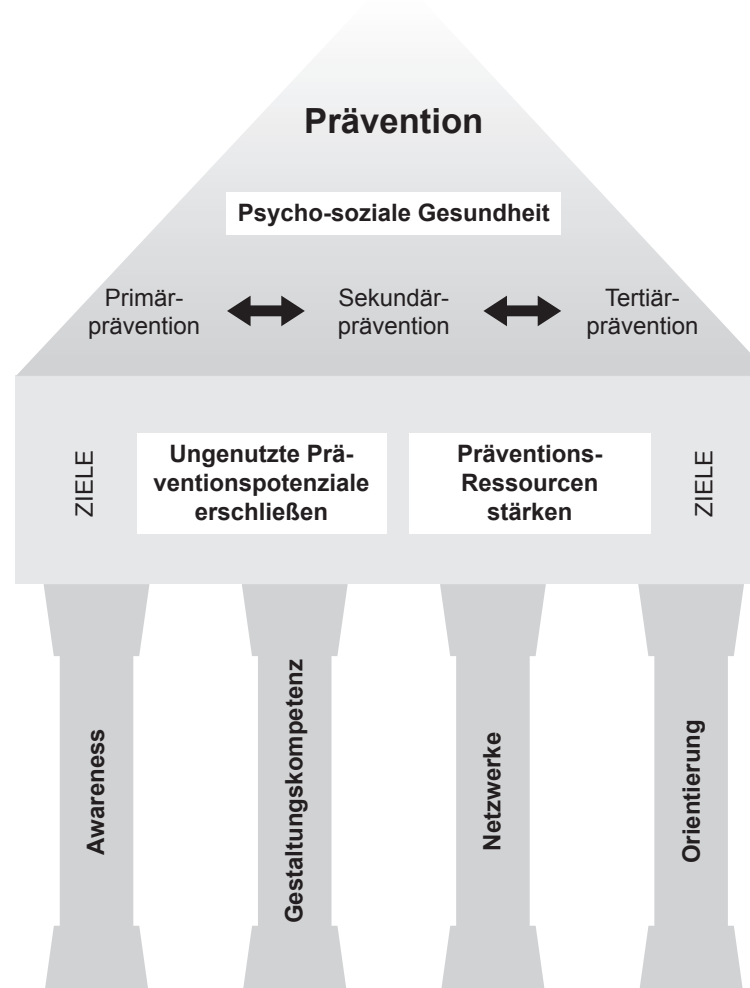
Prävention

Psycho-soziale Gesundheit

Primärprävention

Sekundärprävention

Tertiärprävention

ZIELE

Ungenutzte Präventionspotenziale erschließen

Präventions-Ressourcen stärken

ZIELE

Awareness

Gestaltungskompetenz

Netzwerke

Orientierung